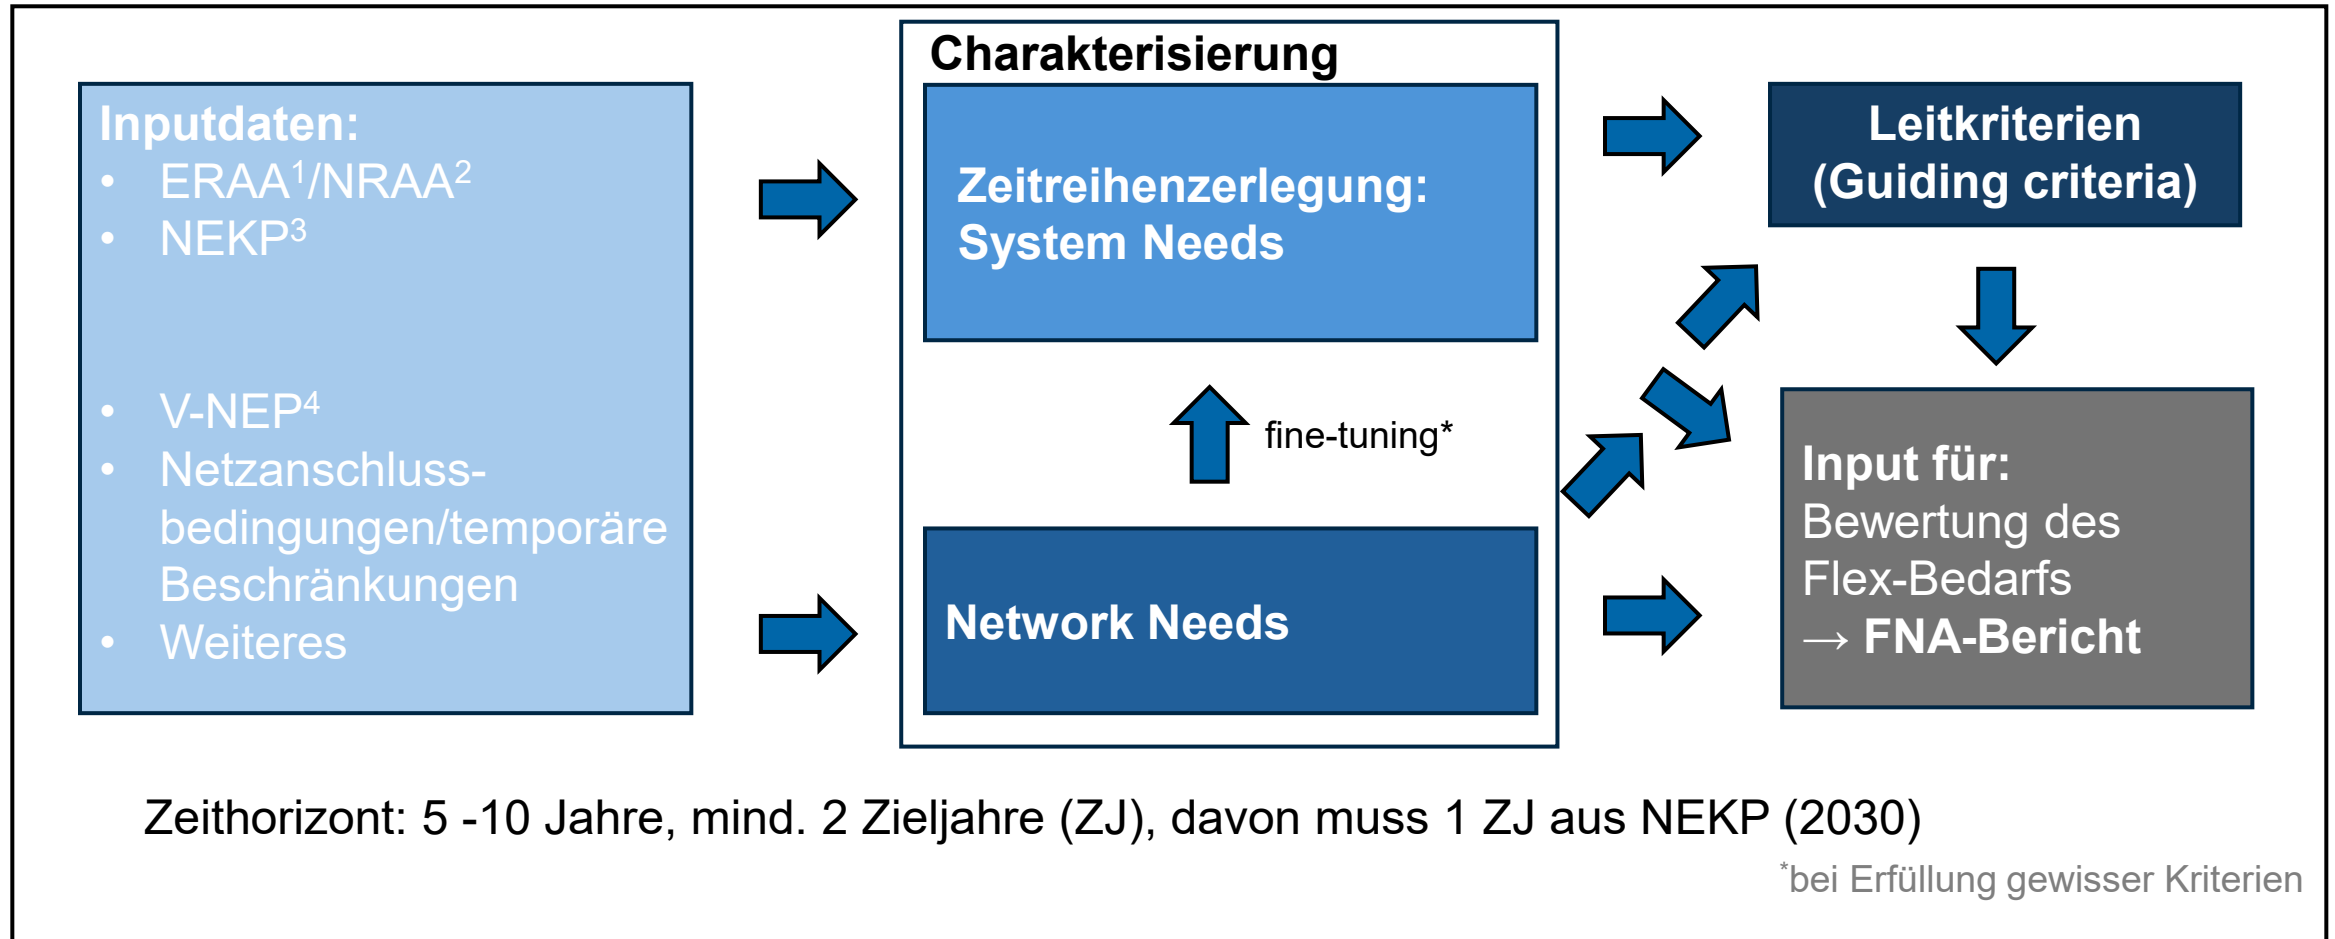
Inputdaten:
- ERAA$^1$/NRAA$^2$
- NEKP$^3$
- V-NEP$^4$
- Netzanschlussbedingungen/temporäre Beschränkungen
- Weiteres

Charakterisierung

Zeitreihenzerlegung: System Needs

fine-tuning*

Network Needs

Leitkriterien (Guiding criteria)

Input für:
Bewertung des Flex-Bedarfs
→ FNA-Bericht

Zeithorizont: 5 -10 Jahre, mind. 2 Zieljahre (ZJ), davon muss 1 ZJ aus NEKP (2030)

*bei Erfüllung gewisser Kriterien